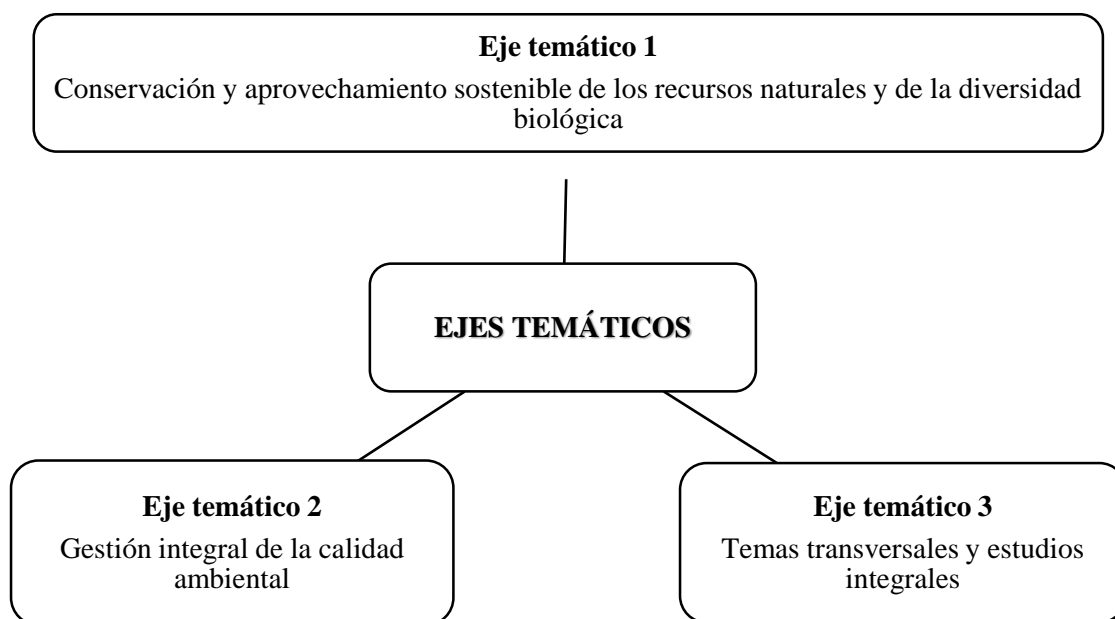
**Eje temático 1**
Conservación y aprovechamiento sostenible de los recursos naturales y de la diversidad biológica

**EJES TEMÁTICOS**

**Eje temático 2**
Gestión integral de la calidad ambiental

**Eje temático 3**
Temas transversales y estudios integrales